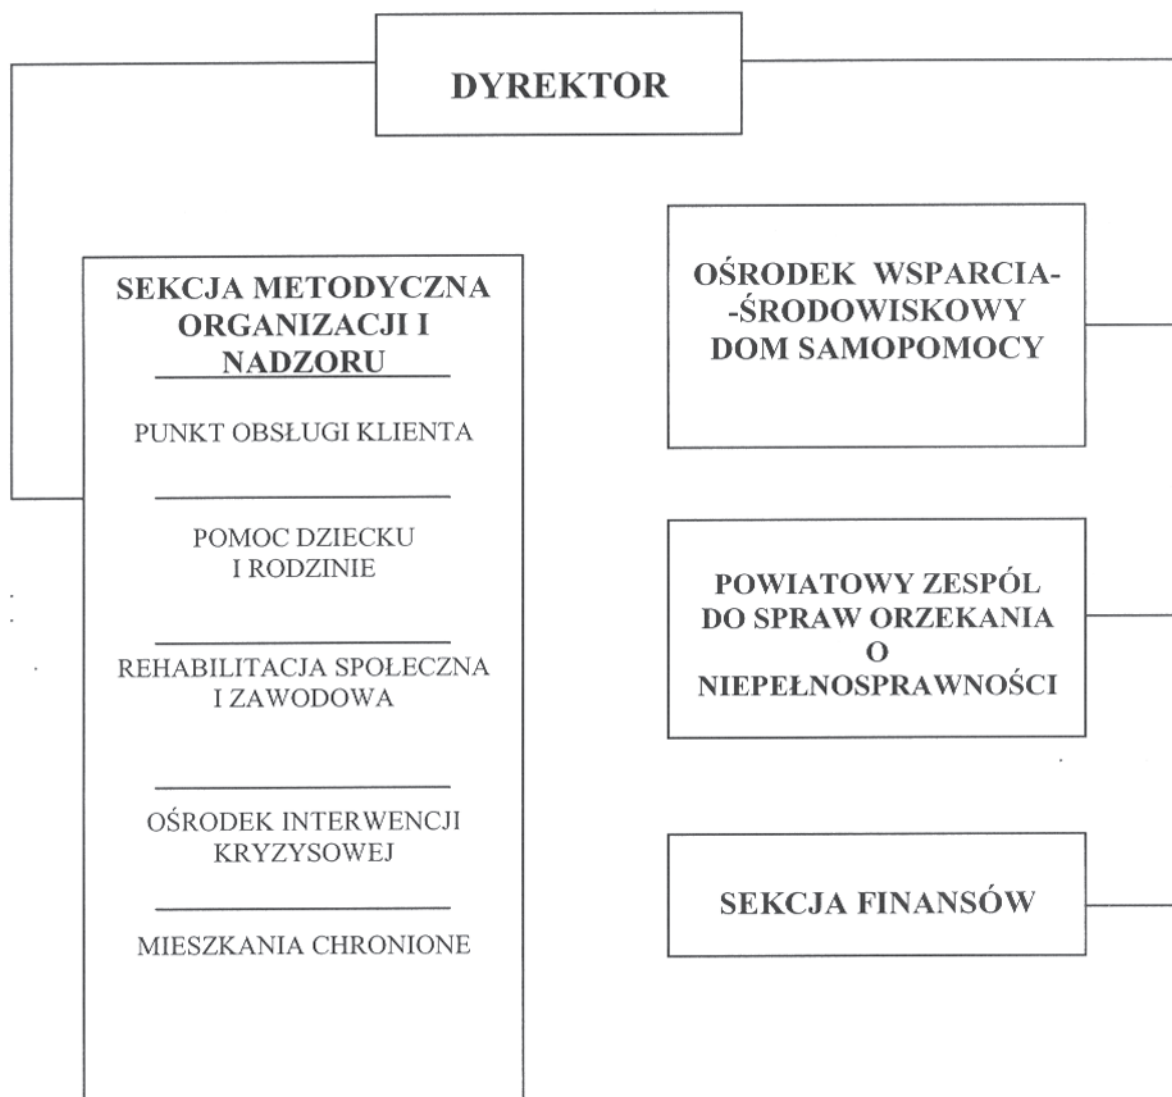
DYREKTOR

SEKCJA METODYCZNA ORGANIZACJI I NADZORU

PUNKT OBSŁUGI KLIENTA

POMOC DZIECKU I RODZINIE

REHABILITACJA SPOŁECZNA I ZAWODOWA

OŚRODEK INTERWENCJI KRYZYSOWEJ

MIESZKANIA CHRONIONE

OŚRODEK WSPARCIA-
-ŚRODOWISKOWY DOM SAMOPOMOCY

POWIATOWY ZESPÓL DO SPRAW ORZEKANIA O NIEPEŁNOSPRAWNOŚCI

SEKCJA FINANSÓW